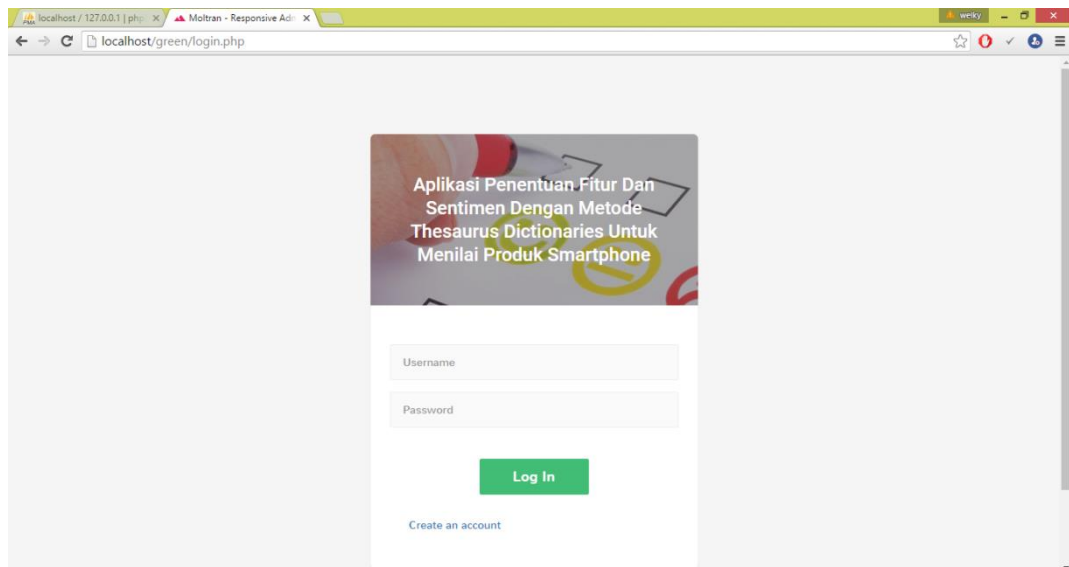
localhost / 127.0.0.1 | php ×
Moltran - Responsive Adı ×
welky
localhost/green/login.php

Aplikasi Penentuan Fitur Dan Sentimen Dengan Metode Thesaurus Dictionaries Untuk Menilai Produk Smartphone

Username

Password

Log In

Create an account